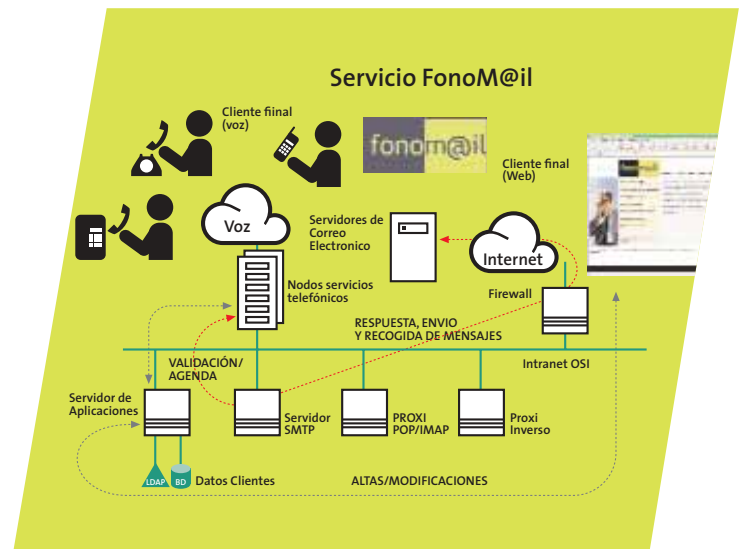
Servicio FonoM@il

Cliente final (voz)

fonom@il

Cliente final (Web)

Voz

Servidores de Correo Electronico

Internet

Nodos servicios telefónicos

Firewall

RESPUESTA, ENVIO Y RECOGIDA DE MENSAJES

VALIDACIÓN/ AGENDA

Intranet OSI

Servidor de Aplicaciones

Servidor SMTP

PROXI POP/IMAP

Proxi Inverso

LDAP

BD

Datos Clientes

ALTAS/MODIFICACIONES